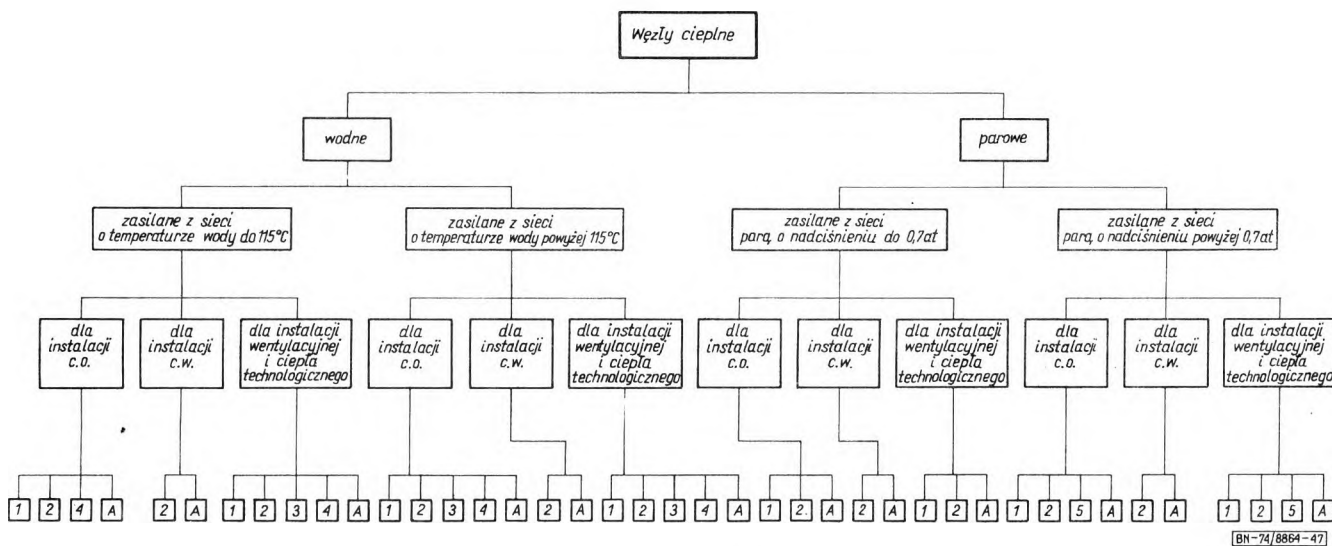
Węzły cieplne

wodne

parowe

zasilane z sieci o temperaturze wody do 115°C

zasilane z sieci o temperaturze wody powyżej 115°C

zasilane z sieci parą o nadciśnieniu do 0,7at

zasilane z sieci parą o nadciśnieniu powyżej 0,7at

dla instalacji c.o.

dla instalacji c.w.

dla instalacji wentylacyjnej i ciepła technologicznego

dla instalacji c.o.

dla instalacji c.w.

dla instalacji wentylacyjnej i ciepła technologicznego

dla instalacji c.o.

dla instalacji c.w.

dla instalacji wentylacyjnej i ciepła technologicznego

dla instalacji c.o.

dla instalacji c.w.

dla instalacji wentylacyjnej i ciepła technologicznego

1 2 4 A 2 A 1 2 3 4 A 1 2 3 4 A 2 A 1 2 3 4 A 1 2. A 2 A 1 2 A 1 2 5 A 2 A 1 2 5 A

BN-74/8864-47